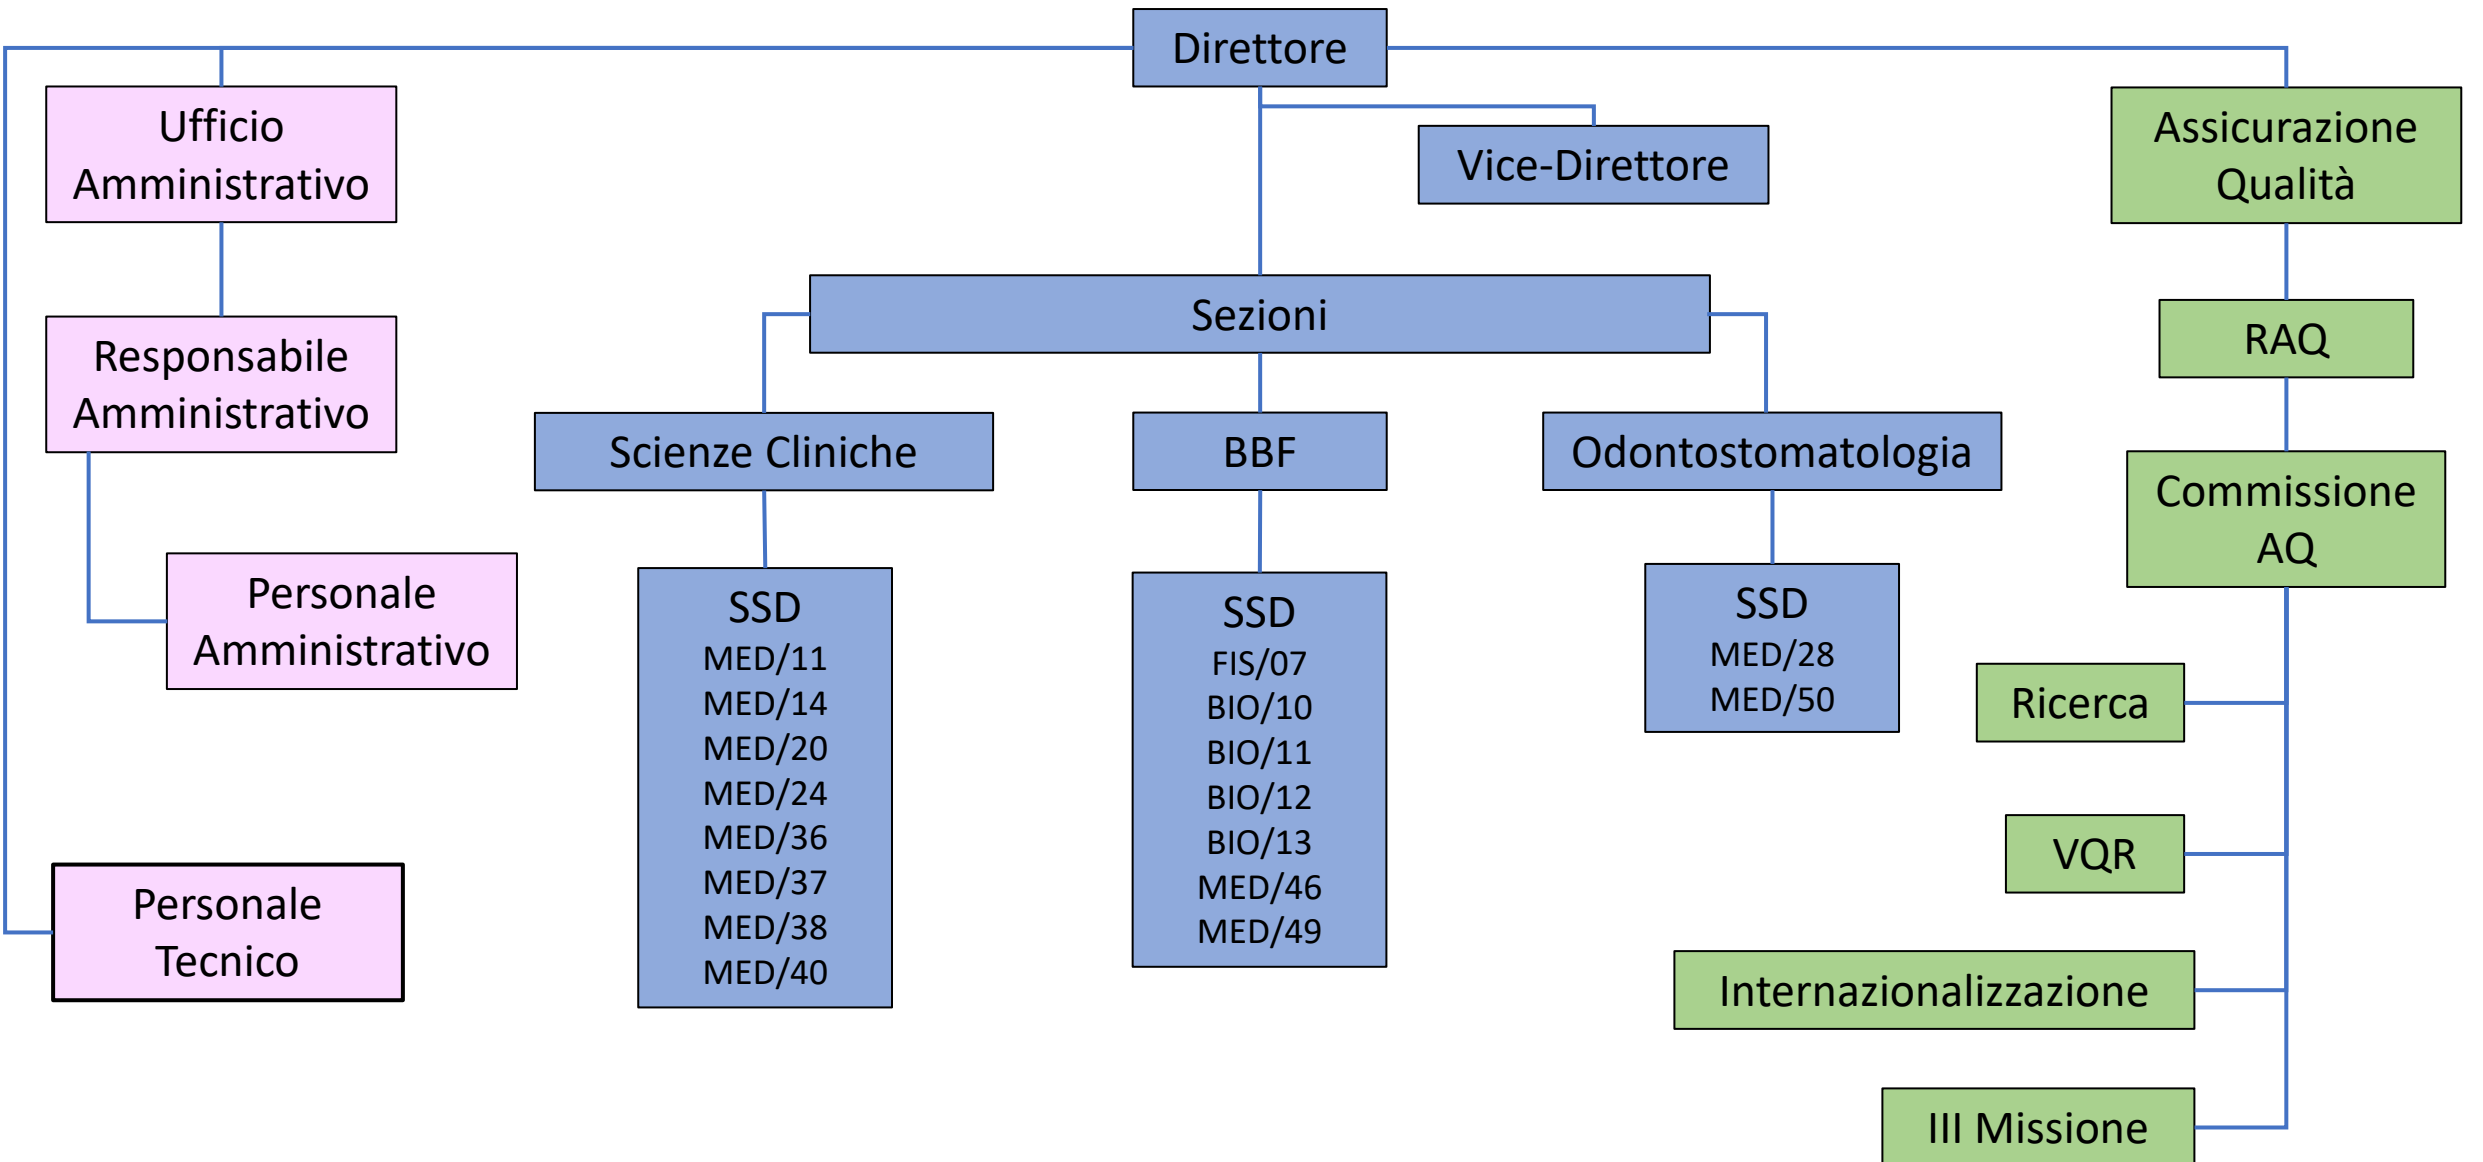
Direttore

Ufficio Amministrativo

Responsabile Amministrativo

Personale Amministrativo

Personale Tecnico

Vice-Direttore

Sezioni

Scienze Cliniche

SSD
MED/11
MED/14
MED/20
MED/24
MED/36
MED/37
MED/38
MED/40

BBF

SSD
FIS/07
BIO/10
BIO/11
BIO/12
BIO/13
MED/46
MED/49

Odontostomatologia

SSD
MED/28
MED/50

Assicurazione Qualità

RAQ

Commissione AQ

Ricerca

VQR

Internazionalizzazione

III Missione